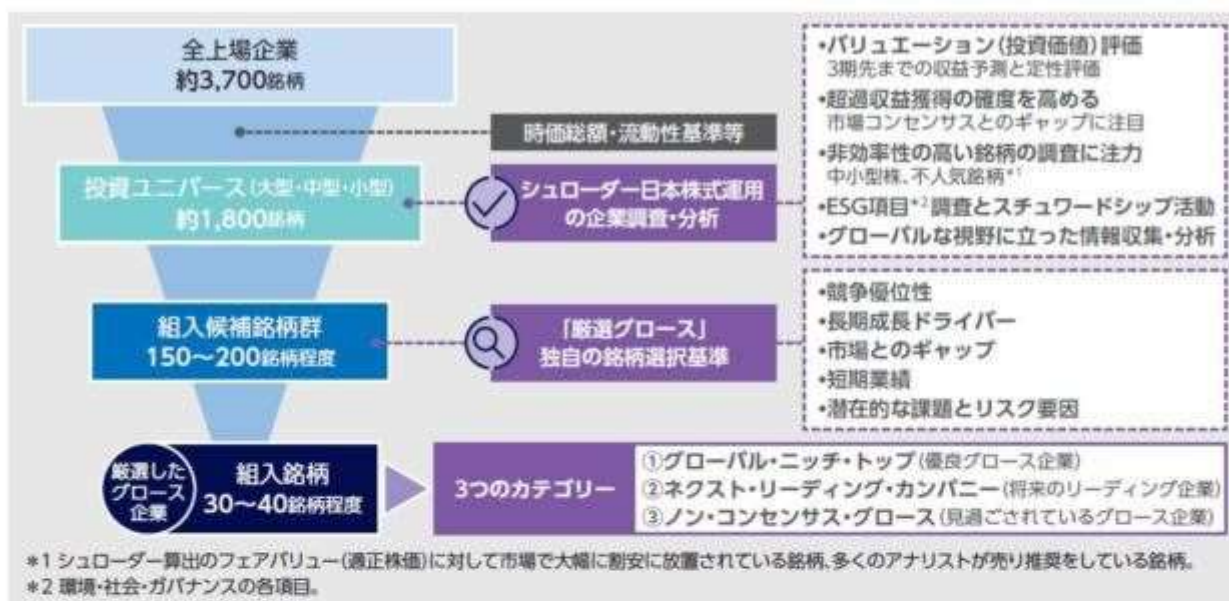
全上場企業
約3,700銘柄

時価総額・流動性基準等

投資ユニバース（大型・中型・小型）
約1,800銘柄

シュローダー日本株式運用の企業調査・分析

•バリュエーション（投資価値）評価
3期先までの収益予測と定性評価
•超過収益獲得の確度を高める
市場コンセンサスとのギャップに注目
•非効率性の高い銘柄の調査に注力
中小型株、不人気銘柄*1
•ESG項目*2調査とスチュワードシップ活動
•グローバルな視野に立った情報収集・分析

組入候補銘柄群
150〜200銘柄程度

「厳選グロース」
独自の銘柄選択基準

•競争優位性
•長期成長ドライバー
•市場とのギャップ
•短期業績
•潜在的な課題とリスク要因

厳選したグロース企業

組入銘柄
30〜40銘柄程度

3つのカテゴリー

①グローバル・ニッチ・トップ（優良グロース企業）
②ネクスト・リーディング・カンパニー（将来のリーディング企業）
③ノン・コンセンサス・グロース（見過ごされているグロース企業）

*1 シュローダー算出のフェアバリュー（適正株価）に対して市場で大幅に割安に放置されている銘柄、多くのアナリストが売り推奨をしている銘柄。
*2 環境・社会・ガバナンスの各項目。